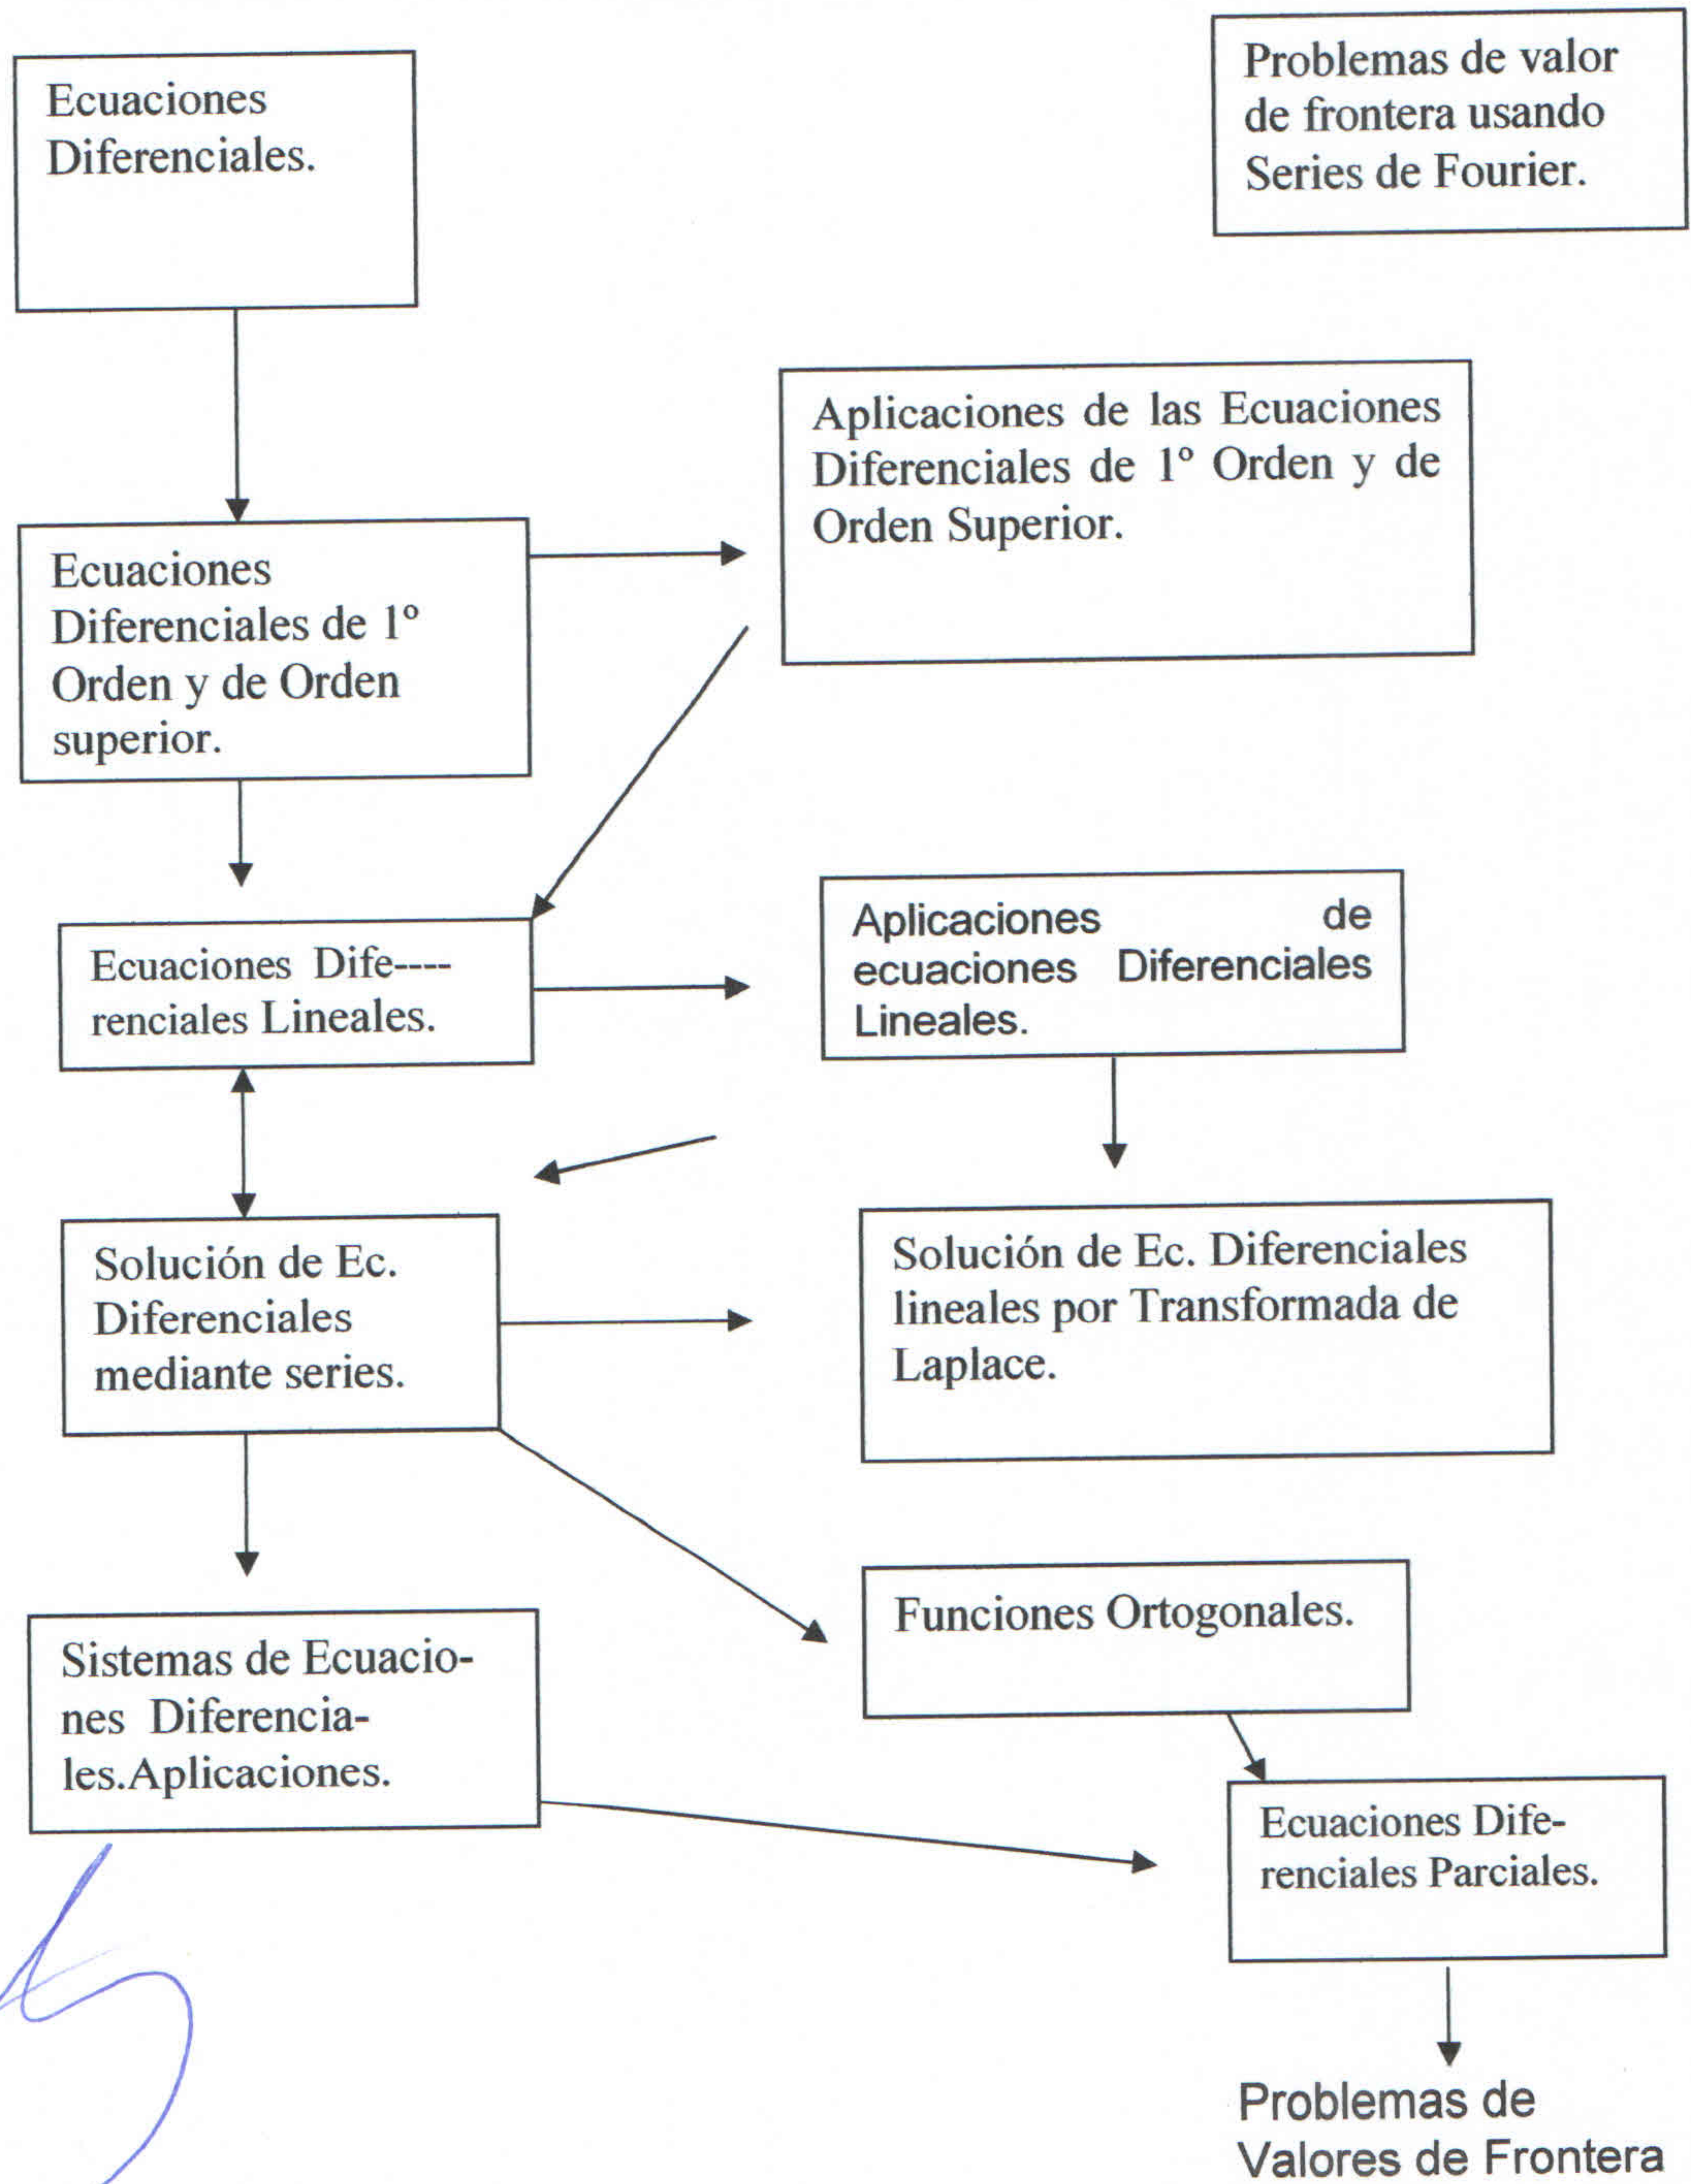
Problemas de valor de frontera usando Series de Fourier.

Ecuaciones Diferenciales.

Aplicaciones de las Ecuaciones Diferenciales de 1º Orden y de Orden Superior.

Ecuaciones Diferenciales de 1º Orden y de Orden superior.

Ecuaciones Dife---- renciales Lineales.

Aplicaciones de ecuaciones Diferenciales Lineales.

Solución de Ec. Diferenciales mediante series.

Solución de Ec. Diferenciales lineales por Transformada de Laplace.

Funciones Ortogonales.

Sistemas de Ecuaciones Diferenciales.Aplicaciones.

Ecuaciones Diferenciales Parciales.

Problemas de Valores de Frontera